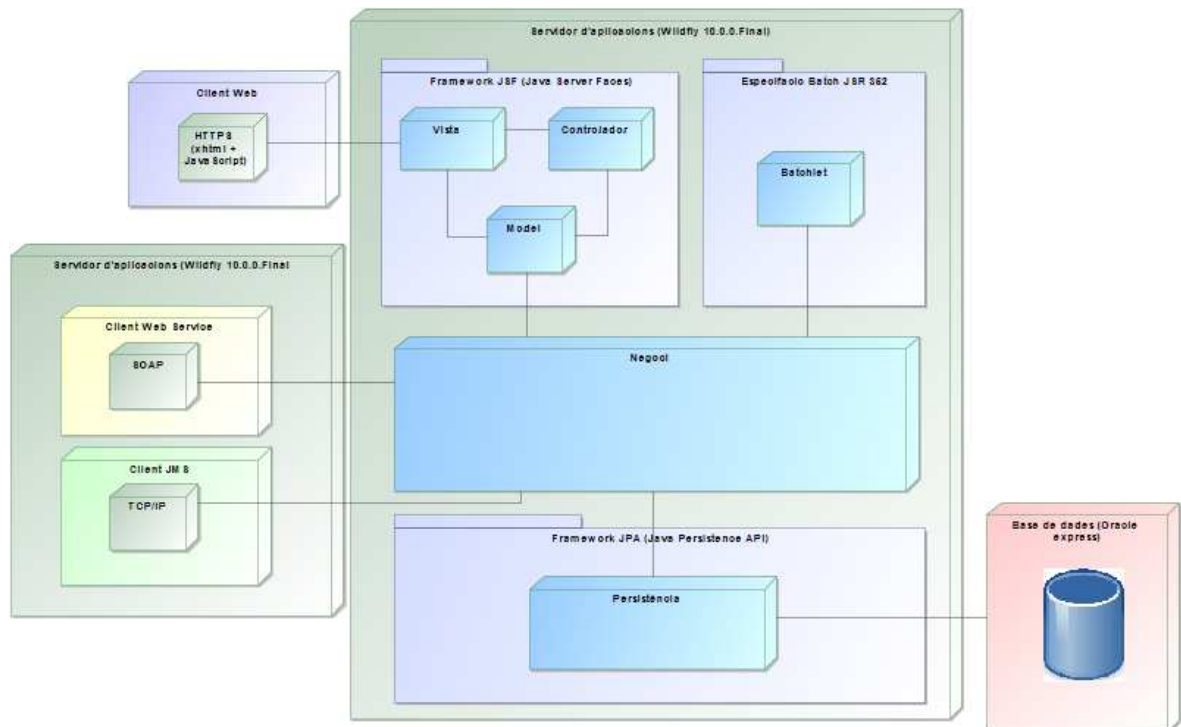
Servidor d'aplicacions (Wildfly 10.0.0.Final)

Client Web

HTTPS (xhtml + Java Script)

Framework JSF (Java Server Faces)

Vista

Controlador

Model

Especificacio Batch JSR 352

Batchlet

Servidor d'aplicacions (Wildfly 10.0.0.Final

Client Web Service

SOAP

Negoci

Client JMS

TCP/IP

Framework JPA (Java Persistence API)

Persistència

Base de dades (Oracle express)